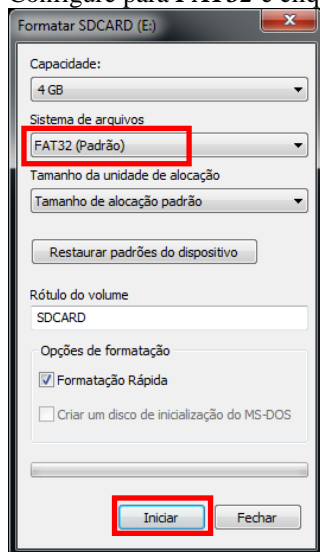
Configure para FAT32 e clique

Formatar SDCARD (E:)

Capacidade:

4 GB

Sistema de arquivos

FAT32 (Padrão)

Tamanho da unidade de alocação

Tamanho de alocação padrão

Restaurar padrões do dispositivo

Rótulo do volume

SDCARD

Opções de formatação

Formatação Rápida

Criar um disco de inicialização do MS-DOS

Iniciar

Fechar